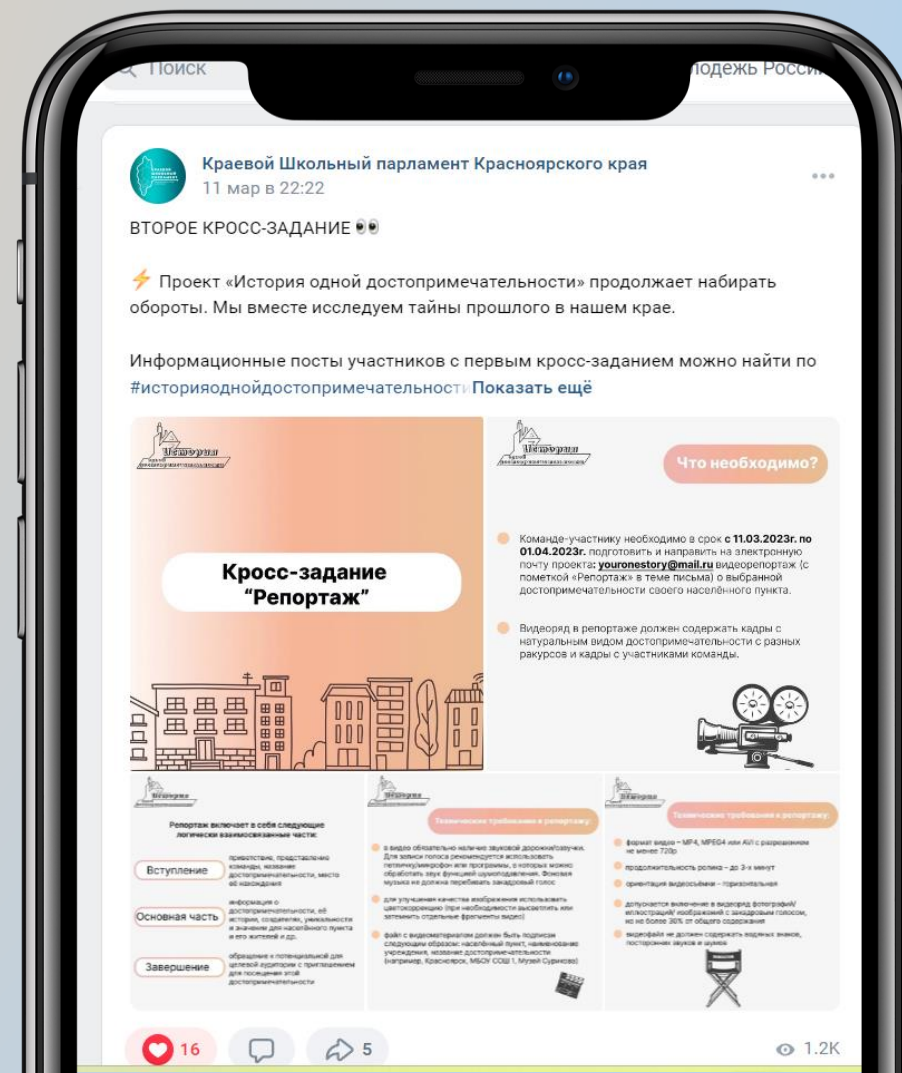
Поиск

олодежь Росси

Краевой Школьный парламент Красноярского края
11 мар в 22:22

ВТОРОЕ КРОСС-ЗАДАНИЕ 👀

⚡ Проект «История одной достопримечательности» продолжает набирать обороты. Мы вместе исследуем тайны прошлого в нашем крае.

Информационные посты участников с первым кросс-заданием можно найти по #историяоднойдостопримечательност Показать ещё

История

Кросс-задание "Репортаж"

История

Что необходимо?

Команде-участнику необходимо в срок с 11.03.2023г. по 01.04.2023г. подготовить и направить на электронную почту проекта: youronestory@mail.ru видеорепортаж (с пометкой «Репортаж» в теме письма) о выбранной достопримечательности своего населённого пункта.

Видеоряд в репортаже должен содержать кадры с натуральным видом достопримечательности с разных ракурсов и кадры с участниками команды.

Репортаж включает в себя следующие логически взаимосвязанные части:

Вступление — приветствие, представление команды, название достопримечательности, место её нахождения

Основная часть — информация о достопримечательности, её истории, создателях, уникальности и значении для населённого пункта и его жителей и др.

Завершение — обращение к потенциальной для целевой аудитории с приглашением для посещения этой достопримечательности

Технические требования к репортажу:

в видео обязательно наличие звуковой дорожки/озвучки. Для записи голоса рекомендуется использовать петличку/микрофон или программы, в которых можно обработать звук функцией шумоподавления. Фоновая музыка не должна перебивать закадровый голос

для улучшения качества изображения использовать цветокоррекцию (при необходимости высветлить или затемнить отдельные фрагменты видео)

файл с видеоматериалом должен быть подписан следующим образом: населённый пункт, наименование учреждения, название достопримечательности (например, Красноярск, МБОУ СОШ 1, Музей Сурикова)

Технические требования к репортажу:

формат видео – MP4, MPEG4 или AVI с разрешением не менее 720р

продолжительность ролика – до 3-х минут

ориентация видеосъёмки – горизонтальная

допускается включение в видеоряд фотографий/иллюстраций/изображений с закадровым голосом, но не более 30% от общего содержания

видеофайл не должен содержать водяных знаков, посторонних звуков и шумов

16 5 1.2K